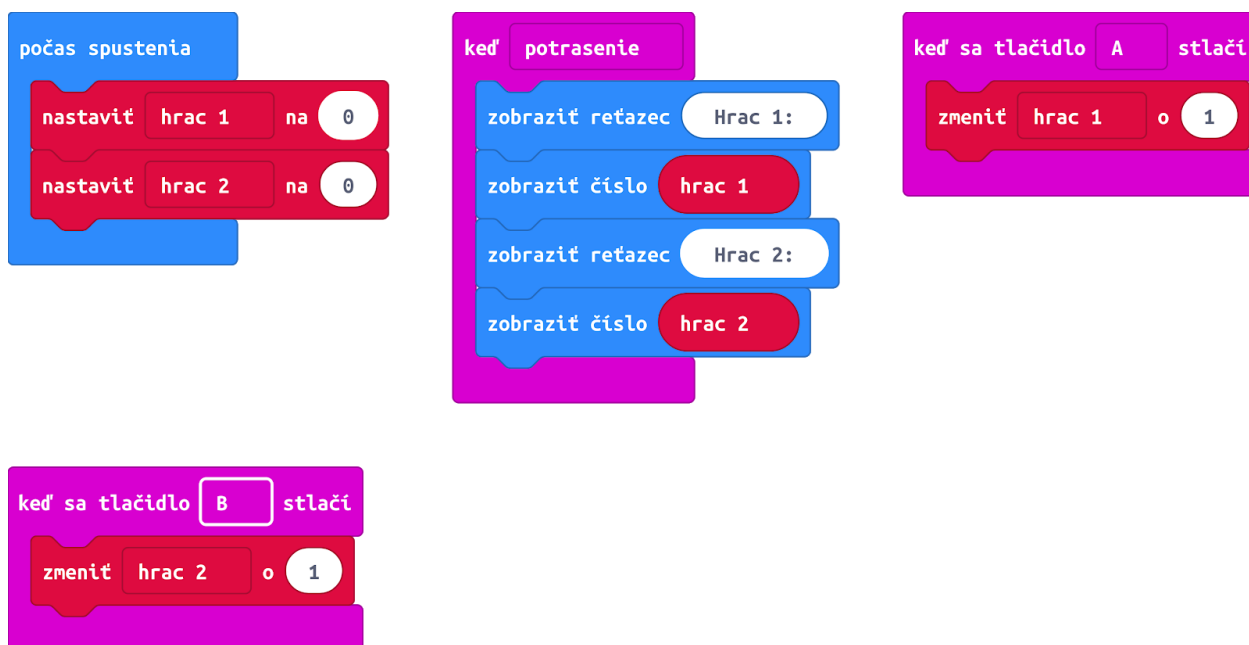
počas spustenia
nastaviť hrac 1 na 0
nastaviť hrac 2 na 0

keď potrasenie
zobraziť reťazec Hrac 1:
zobraziť číslo hrac 1
zobraziť reťazec Hrac 2:
zobraziť číslo hrac 2

keď sa tlačidlo A stlačí
zmeniť hrac 1 o 1

keď sa tlačidlo B stlačí
zmeniť hrac 2 o 1